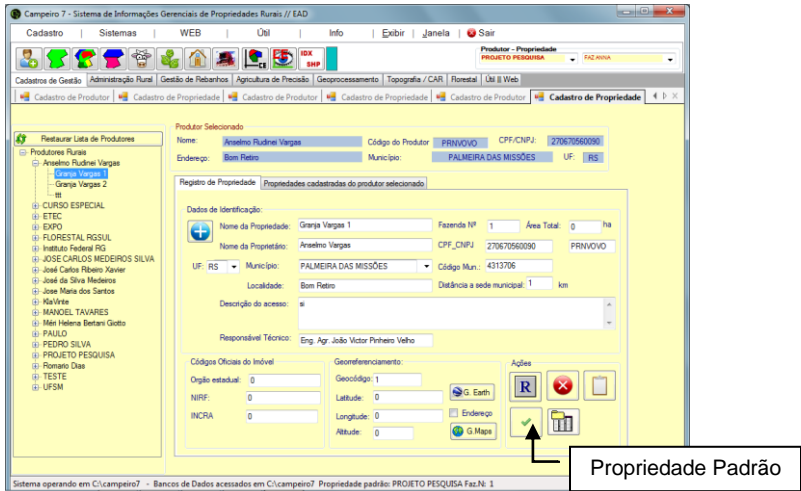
Campeiro 7 - Sistema de Informações Gerenciais de Propriedades Rurais // EAD

Cadastro | Sistemas | WEB | Útil | Info | Exibir | Janela | Sair

IDX SHP

Produtor - Propriedade
PROJETO PESQUISA
FAZ.ANNA

Cadastros de Gestão | Administração Rural | Gestão de Rebanhos | Agricultura de Precisão | Geoprocessamento | Topografia / CAR | Florestal | Útil || Web

Cadastro de Produtor | Cadastro de Propriedade | Cadastro de Produtor | Cadastro de Propriedade | Cadastro de Produtor | Cadastro de Propriedade

Restaurar Lista de Produtores
Produtores Rurais
Anselmo Rudinei Vargas
Granja Vargas 1
Granja Vargas 2
ttt
CURSO ESPECIAL
ETEC
EXPO
FLORESTAL RGSUL
Instituto Federal RG
JOSE CARLOS MEDEIROS SILVA
José Carlos Ribeiro Xavier
José da Silva Medeiros
Jose Maria dos Santos
KlaVinte
MANOEL TAVARES
Méri Helena Bertani Giotto
PAULO
PEDRO SILVA
PROJETO PESQUISA
Romario Dias
TESTE
UFSM

Produtor Selecionado
Nome: Anselmo Rudinei Vargas
Código do Produtor PRNVOVO
CPF/CNPJ: 270670560090
Endereço: Bom Retiro
Município: PALMEIRA DAS MISSÕES
UF: RS

Registro de Propriedade | Propriedades cadastradas do produtor selecionado

Dados de Identificação:
Nome da Propriedade: Granja Vargas 1
Fazenda Nº 1
Área Total: 0 ha
Nome da Proprietário: Anselmo Vargas
CPF_CNPJ 270670560090
PRNVOVO
UF: RS
Município: PALMEIRA DAS MISSÕES
Código Mun.: 4313706
Localidade: Bom Retiro
Distância a sede municipal: 1 km
Descrição do acesso: si
Responsável Técnico: Eng. Agr. João Victor Pinheiro Velho

Códigos Oficiais do Imóvel
Orgão estadual: 0
NIRF: 0
INCRA 0

Georreferenciamento:
Geocódigo: 1
Latitude: 0
Longitude: 0
Altitude: 0
G. Earth
Endereço
G.Maps

Ações
R

Propriedade Padrão

Sistema operando em C:\campeiro7 - Bancos de Dados acessados em C:\campeiro7 Propriedade padrão: PROJETO PESQUISA Faz.N: 1